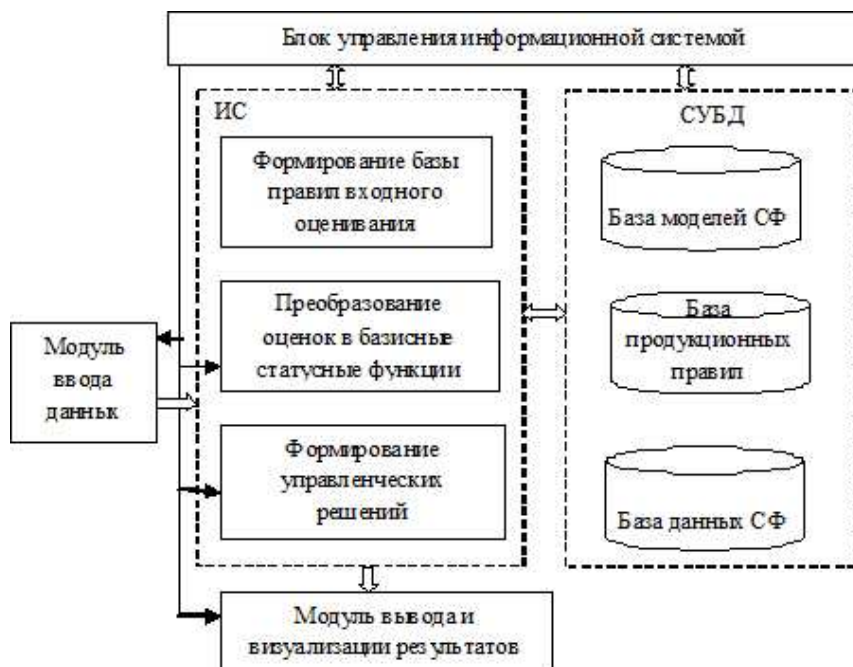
Блок управления информационной системой

ИС

Формирование базы правил входного оценивания

Преобразование оценок в базисные статусные функции

Формирование управленческих решений

СУБД

База моделей СФ

База продукционных правил

База данных СФ

Модуль ввода данных

Модуль вывода и визуализации результатов